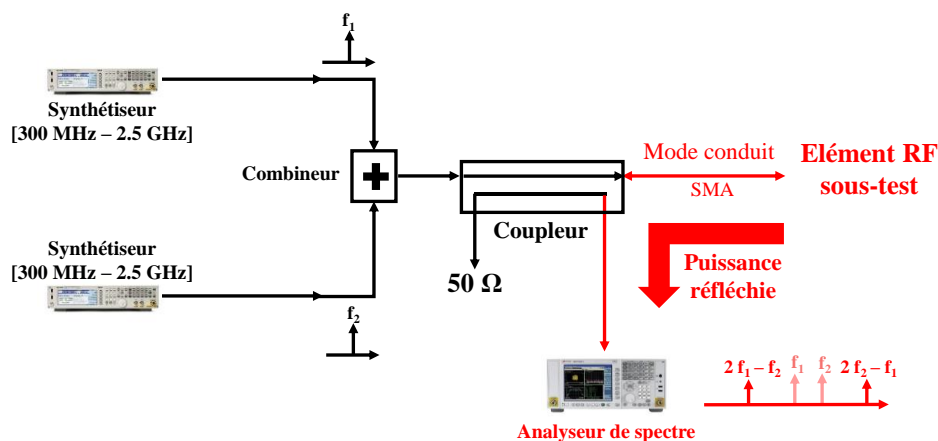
$f_1$

Synthétiseur
[300 MHz – 2.5 GHz]

Combineur

Mode conduit

SMA

Elément RF sous-test

Coupleur

Synthétiseur
[300 MHz – 2.5 GHz]

50 Ω

Puissance réfléchie

$f_2$

$2\ f_1 - f_2$ $f_1$ $f_2$ $2\ f_2 - f_1$

Analyseur de spectre